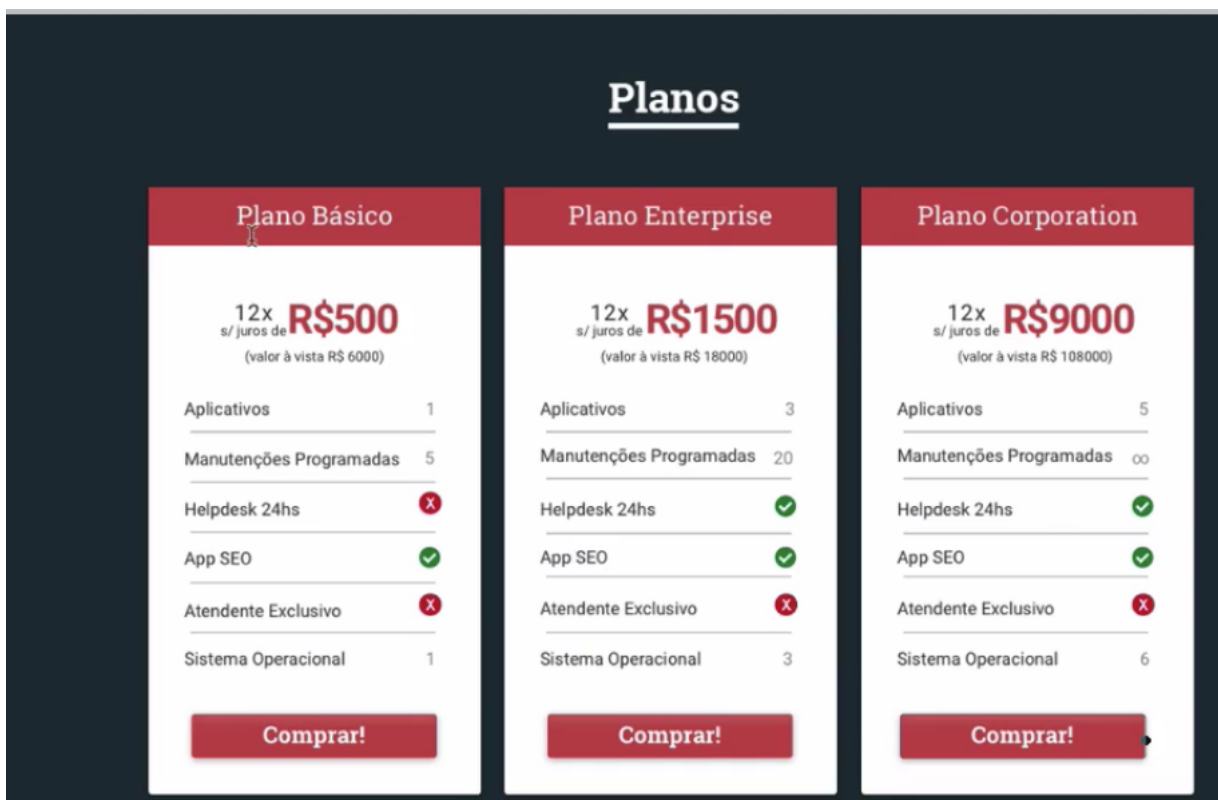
Planos

Plano Básico

12x s/ juros de R$500
(valor à vista R$ 6000)

| | |
|---|---|
| Aplicativos | 1 |
| Manutenções Programadas | 5 |
| Helpdesk 24hs | X |
| App SEO | ✓ |
| Atendente Exclusivo | X |
| Sistema Operacional | 1 |

Comprar!

Plano Enterprise

12x s/ juros de R$1500
(valor à vista R$ 18000)

| | |
|---|---|
| Aplicativos | 3 |
| Manutenções Programadas | 20 |
| Helpdesk 24hs | ✓ |
| App SEO | ✓ |
| Atendente Exclusivo | X |
| Sistema Operacional | 3 |

Comprar!

Plano Corporation

12x s/ juros de R$9000
(valor à vista R$ 108000)

| | |
|---|---|
| Aplicativos | 5 |
| Manutenções Programadas | $\infty$ |
| Helpdesk 24hs | ✓ |
| App SEO | ✓ |
| Atendente Exclusivo | X |
| Sistema Operacional | 6 |

Comprar!